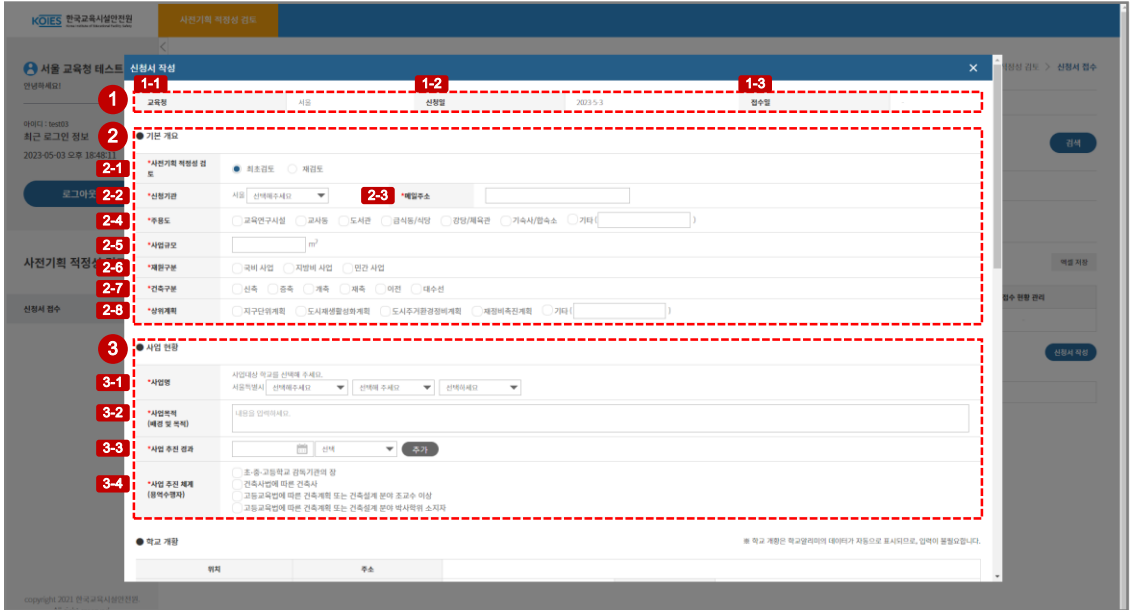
KOIES 한국교육시설안전원

사전기획 적정성 검토

서울 교육청 테스트

안녕하세요!

아이디 : test03

최근 로그인 정보

2023-05-03 오후 18:48:11

로그아웃

사전기획 적정성

신청서 접수

적정성 검토 > 신청서 접수

검색

엑셀 저장

접수 현황 관리

신청서 작성

신청서 작성

1-1 1-2 1-3

1

| 교육청 | 서울 | 신청일 | 2023-5-3 | 접수일 | |
|---|---|---|---|---|---|

2

● 기본 개요

2-1 *사전기획 적정성 검토 — 최초검토 / 재검토

2-2 *신청기관 — 서울 선택해주세요

2-3 *메일주소

2-4 *주용도 — 교육연구시설 / 교사동 / 도서관 / 급식동/식당 / 강당/체육관 / 기숙사/합숙소 / 기타 ( )

2-5 *사업규모 — $m^2$

2-6 *재원구분 — 국비 사업 / 지방비 사업 / 민간 사업

2-7 *건축구분 — 신축 / 증축 / 개축 / 재축 / 이전 / 대수선

2-8 *상위계획 — 지구단위계획 / 도시재생활성화계획 / 도시주거환경정비계획 / 재정비촉진계획 / 기타 ( )

3

● 사업 현황

3-1 *사업명 — 사업대상 학교를 선택해 주세요. 서울특별시 선택해주세요 / 선택해 주세요 / 선택하세요

3-2 *사업목적 (배경 및 목적) — 내용을 입력하세요.

3-3 *사업 추진 경과 — 선택 / 추가

3-4 *사업 추진 체계 (용역수행자) — 초·중·고등학교 감독기관의 장 / 건축사법에 따른 건축사 / 고등교육법에 따른 건축계획 또는 건축설계 분야 조교수 이상 / 고등교육법에 따른 건축계획 또는 건축설계 분야 박사학위 소지자

● 학교 개황

※ 학교 개황은 학교알리미의 데이터가 자동으로 표시되므로, 입력이 불필요합니다.

| 위치 | 주소 |
|---|---|

copyright 2021 한국교육시설안전원